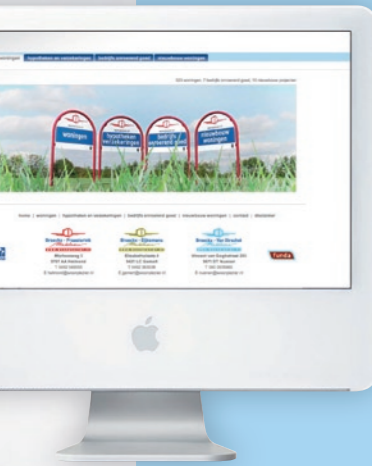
woningen | hypotheken en verzekeringen | bedrijfs onroerend goed | nieuwbouw woningen

woningen

hypotheken verzekeringen

bedrijfs onroerend goed

nieuwbouw woningen

home | woningen | hypotheken en verzekeringen | bedrijfs onroerend goed | nieuwbouw woningen | contact | disclaimer

funda